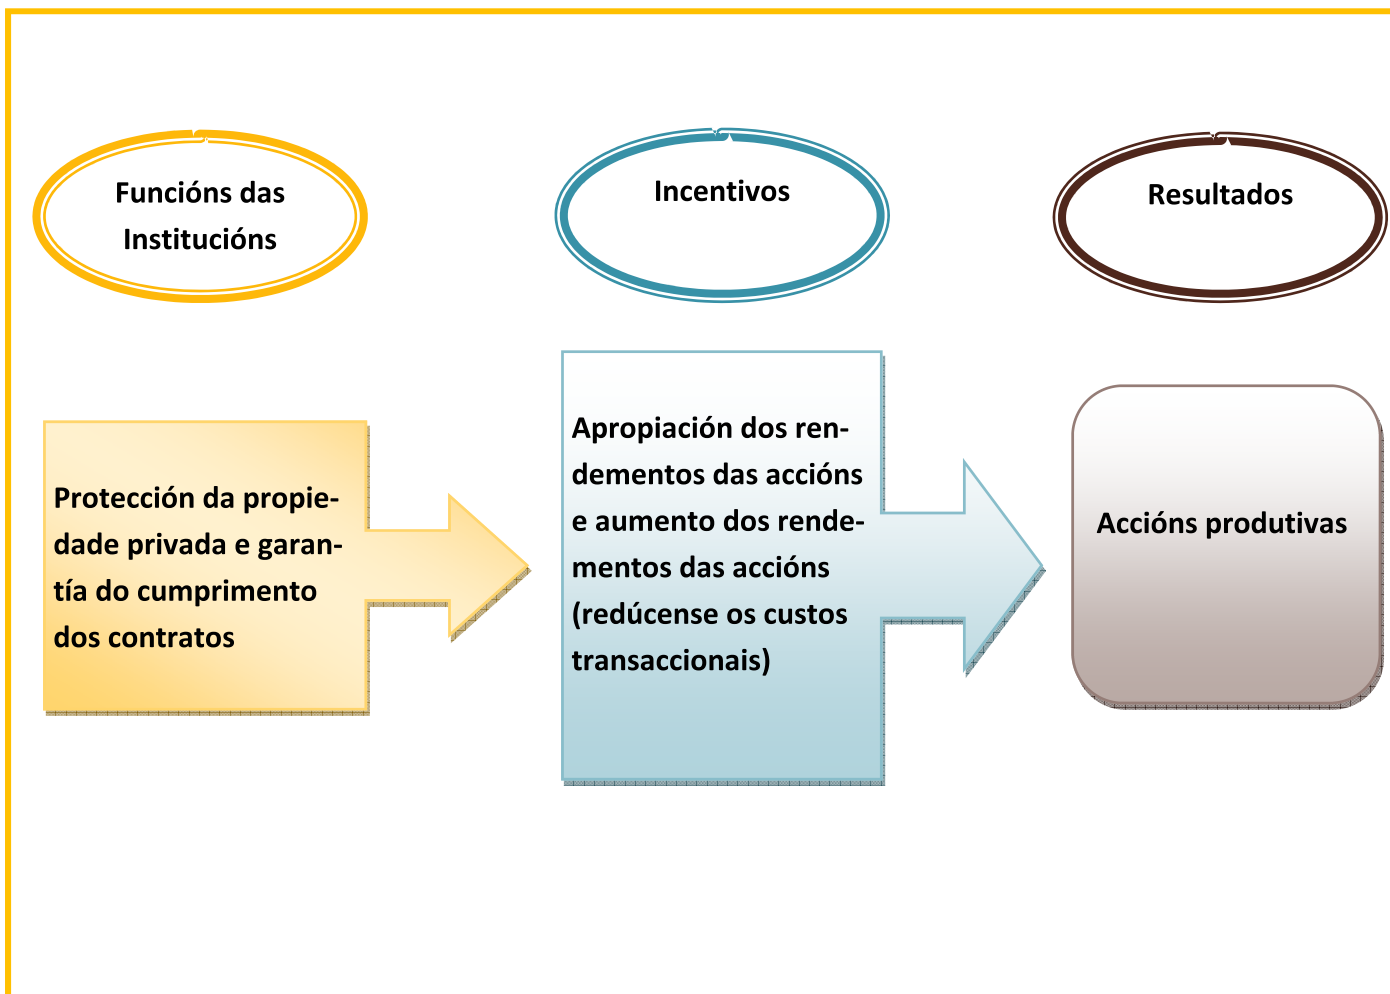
Funcións das Institucións

Incentivos

Resultados

Protección da propiedade privada e garantía do cumprimento dos contratos

Apropiación dos rendementos das accións e aumento dos rendementos das accións (redúcense os custos transaccionais)

Accións produtivas